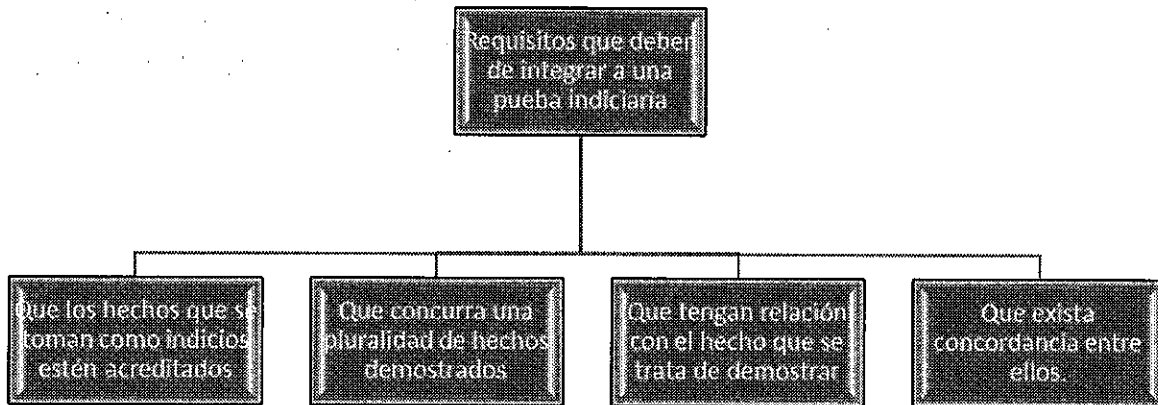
Requisitos que deben de integrar a una pueba indiciaria

Que los hechos que se toman como indicios estén acreditados

Que concurra una pluralidad de hechos demostrados

Que tengan relación con el hecho que se trata de demostrar

Que exista concordancia entre ellos.